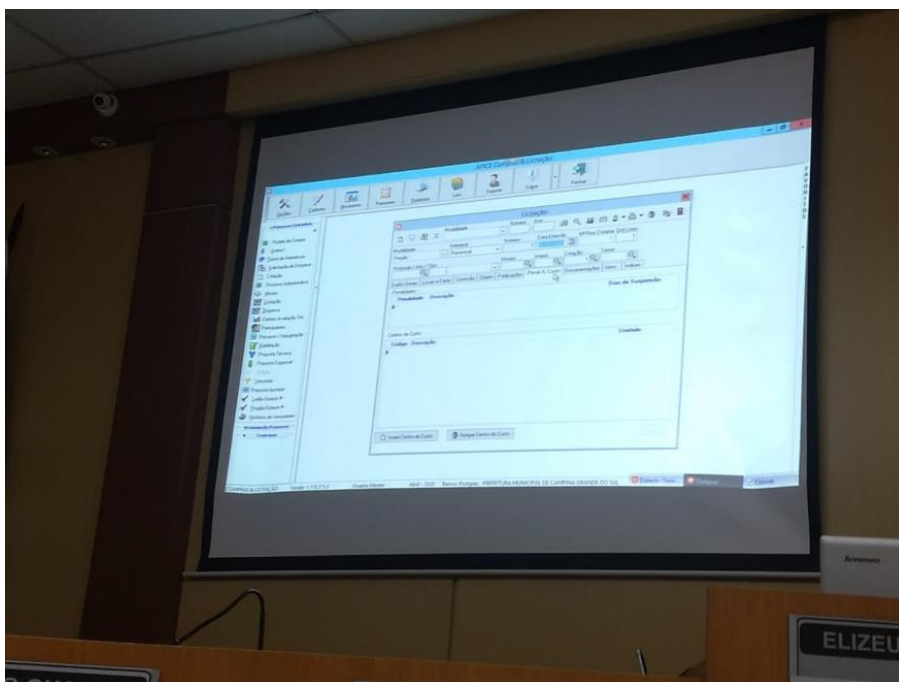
JUNCE Compras & Licitação

Opções
Cadastro
Movimento
Relatórios
Utilitários
Lote
Suporte
Sair
Fechar

Licitação

Modalidade
Número
Ano
Data Abertura
Nº Proc.Compra
Prazo
Situação
Tipo

Centro de Custo
Penalidades
Penalidade
Descrição
Dias de Suspensão
Código
Descrição
Unidade

Inserir Centro de Custo
Apagar Centro de Custo

COMPRAS & LICITAÇÃO
Versão: 2.7.0
Usuário: Master
PREFEITURA MUNICIPAL DE CAMPINA GRANDE DO SUL

lenovo

ELIZEU